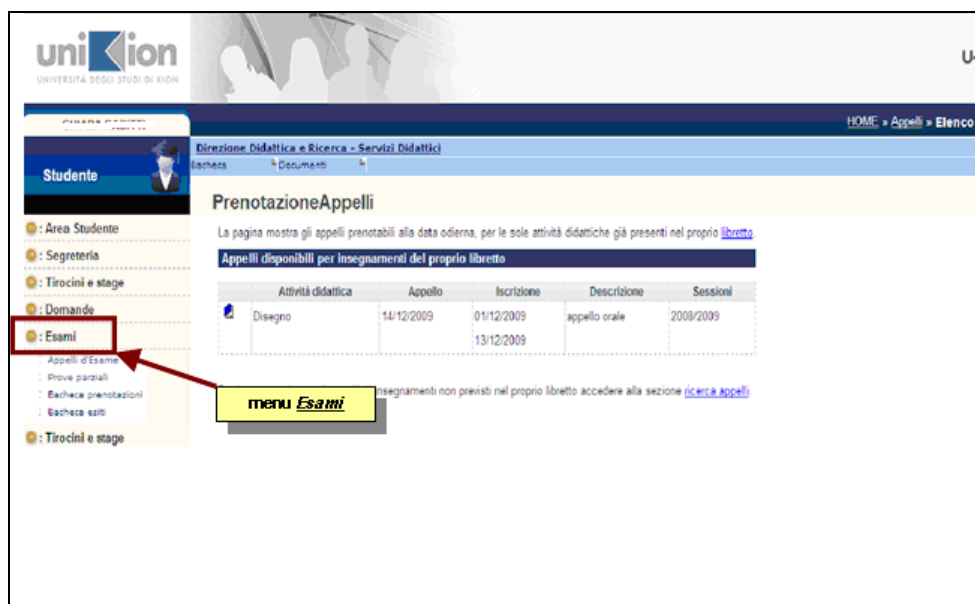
uniKion
UNIVERSITÀ DEGLI STUDI DI KION

U-

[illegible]

HOME » Appelli » Elenco

Studente

Direzione Didattica e Ricerca - Servizi Didattici
Bacheca Documenti

PrenotazioneAppelli

La pagina mostra gli appelli prenotabili alla data odierna, per le sole attività didattiche già presenti nel proprio libretto

Appelli disponibili per insegnamenti del proprio libretto

| | Attività didattica | Appello | Iscrizione | Descrizione | Sessioni |
|---|---|---|---|---|---|
| | Disegno | 14/12/2009 | 01/12/2009 13/12/2009 | appello orale | 2008/2009 |

: Area Studente
: Segreteria
: Tirocini e stage
: Domande
: Esami
Appelli d'Esame
Prove parziali
Bacheca prenotazioni
Bacheca esiti
: Tirocini e stage

menu Esami

insegnamenti non previsti nel proprio libretto accedere alla sezione ricerca appelli